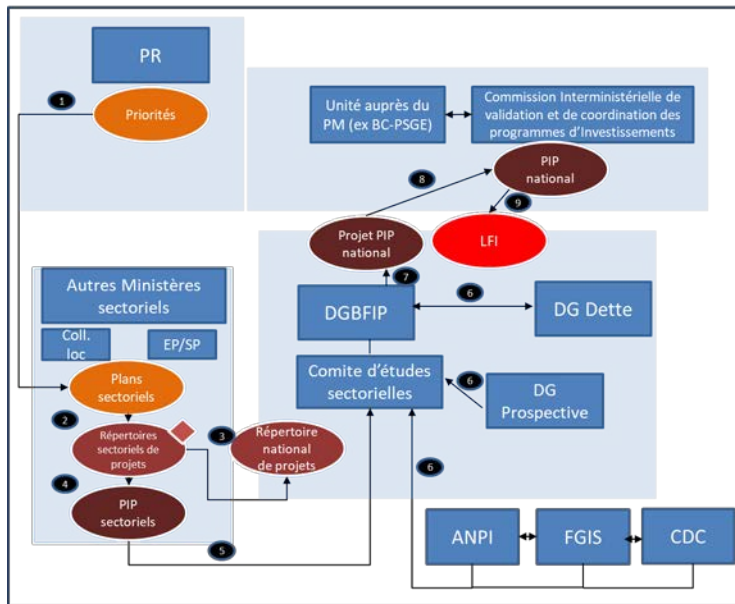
PR

1

Priorités

Unité auprès du PM (ex BC-PSGE)

Commission Interministérielle de validation et de coordination des programmes d'Investissements

8

PIP national

9

Projet PIP national

LFI

7

Autres Ministères sectoriels

Coll. loc

EP/SP

DGBFIP

6

DG Dette

Comite d'études sectorielles

6

DG Prospective

Plans sectoriels

2

Répertoires sectoriels de projets

3

Répertoire national de projets

6

4

PIP sectoriels

5

ANPI

FGIS

CDC